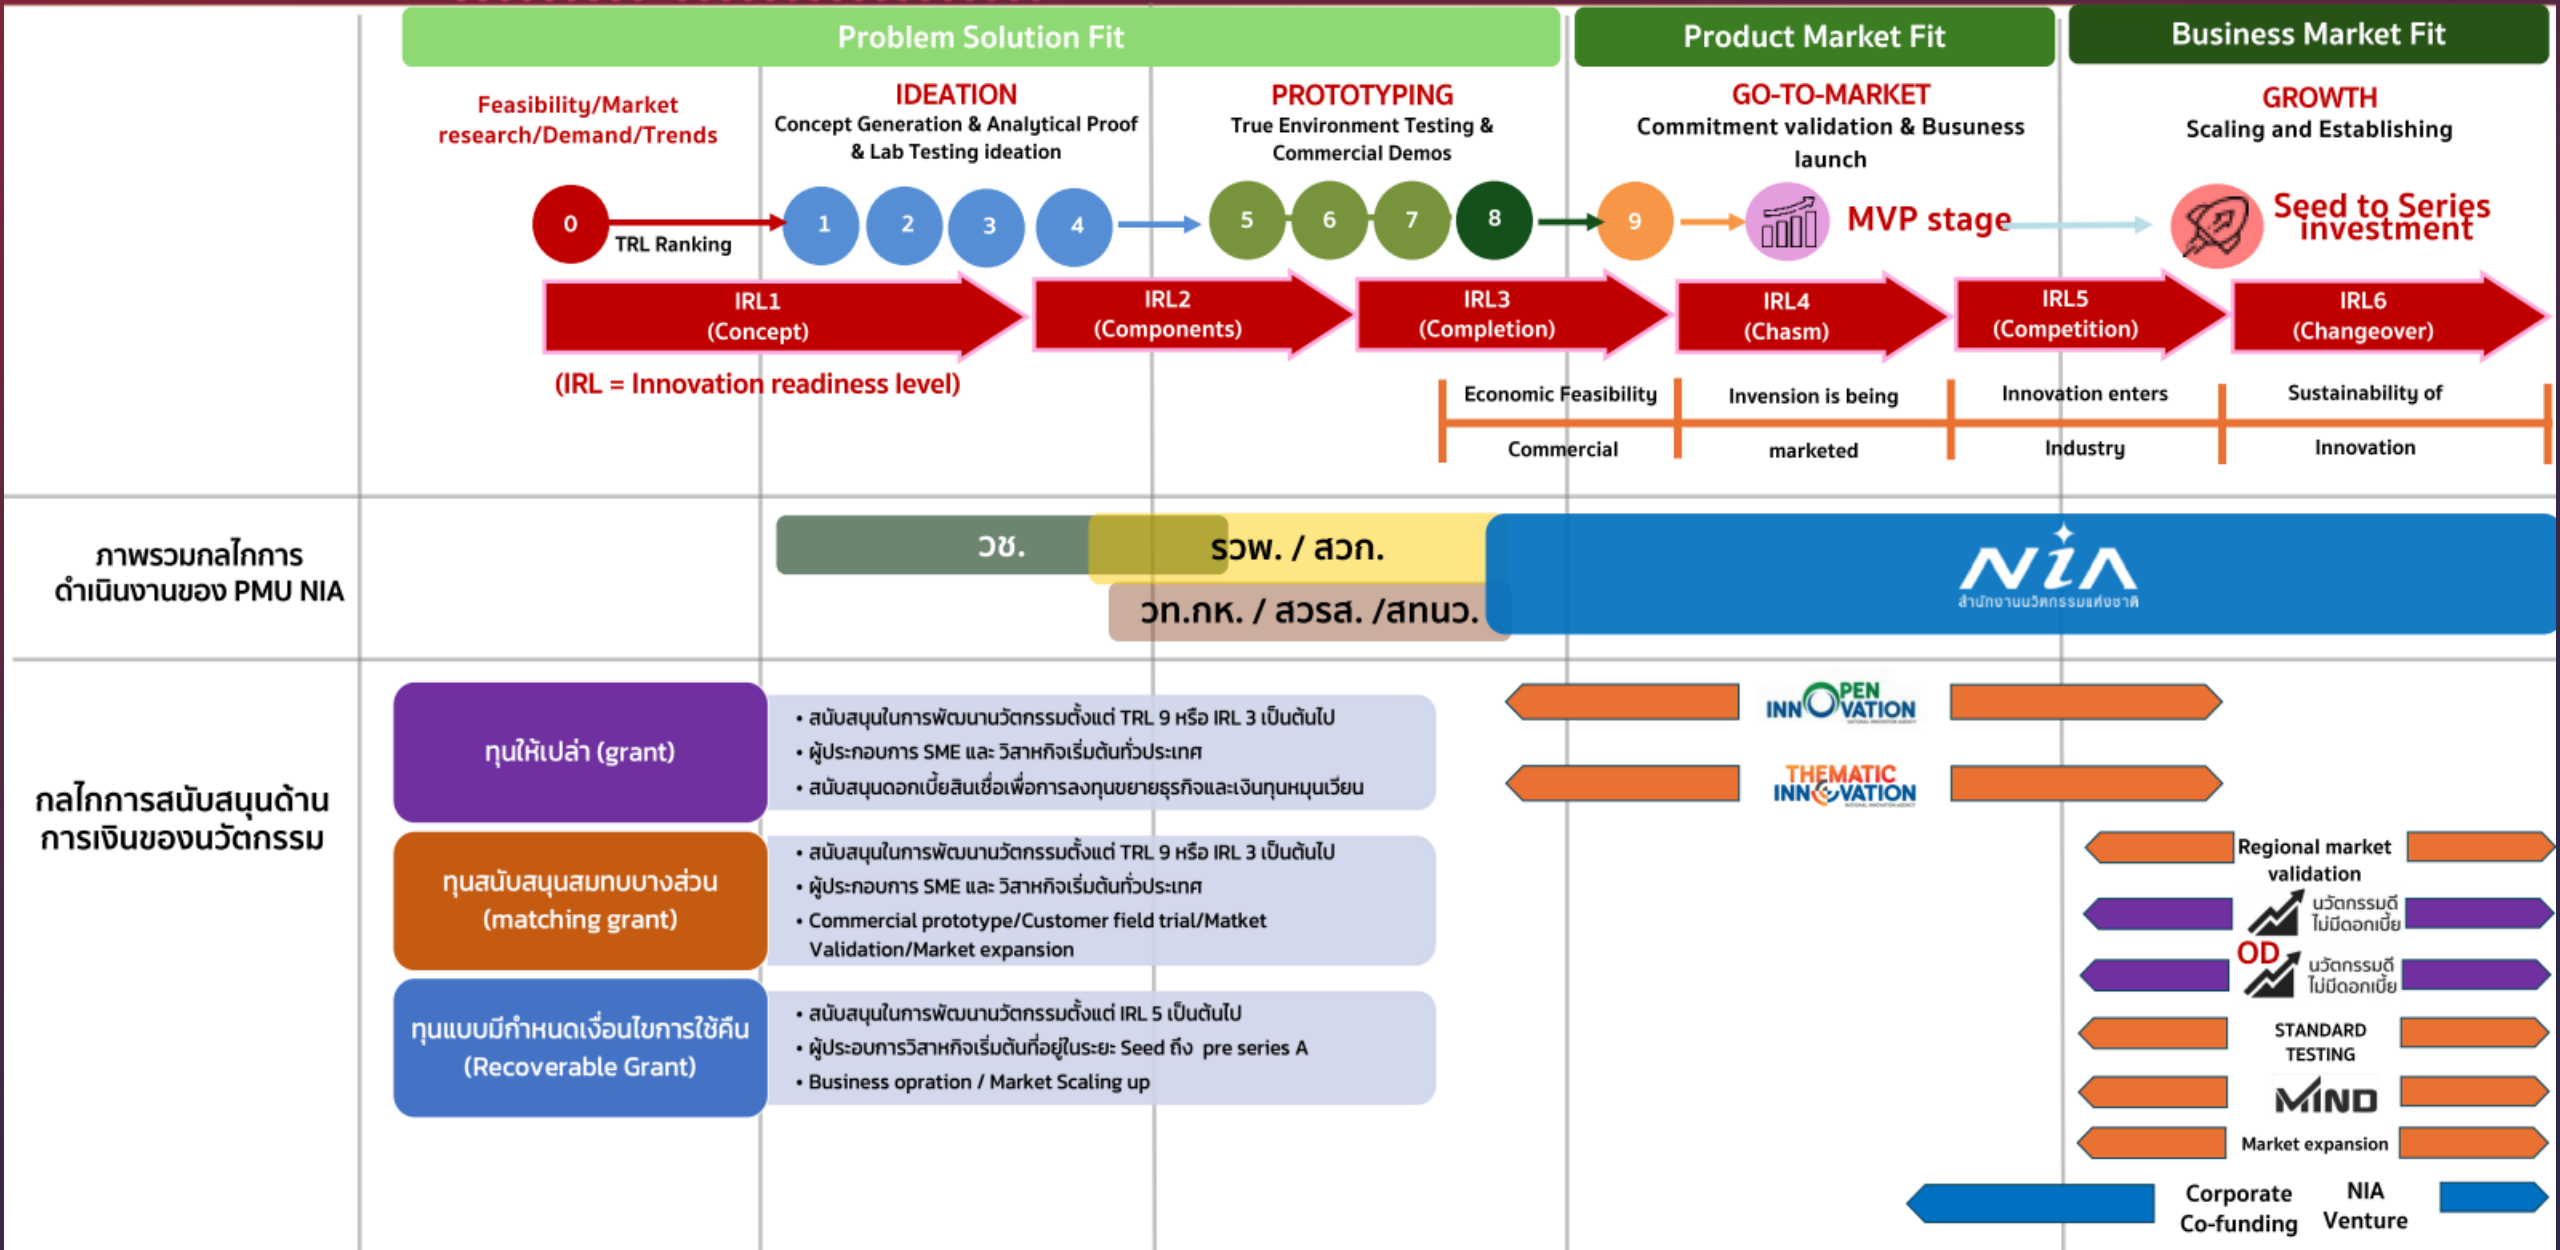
Problem Solution Fit

Product Market Fit

Business Market Fit

Feasibility/Market research/Demand/Trends

IDEATION
Concept Generation & Analytical Proof & Lab Testing ideation

PROTOTYPING
True Environment Testing & Commercial Demos

GO-TO-MARKET
Commitment validation & Busuness launch

GROWTH
Scaling and Establishing

0 TRL Ranking 1 2 3 4 5 6 7 8 9 MVP stage Seed to Series investment

IRL1 (Concept)

IRL2 (Components)

IRL3 (Completion)

IRL4 (Chasm)

IRL5 (Competition)

IRL6 (Changeover)

(IRL = Innovation readiness level)

Economic Feasibility | Commercial
Invension is being | marketed
Innovation enters | Industry
Sustainability of | Innovation

ภาพรวมกลไกการดำเนินงานของ PMU NIA

วช.

รวพ. / สวก.

วท.กห. / สวรส. /สกนว.

NIA
สำนักงานนวัตกรรมแห่งชาติ

กลไกการสนับสนุนด้านการเงินของนวัตกรรม

ทุนให้เปล่า (grant)
• สนับสนุนในการพัฒนานวัตกรรมตั้งแต่ TRL 9 หรือ IRL 3 เป็นต้นไป
• ผู้ประกอบการ SME และ วิสาหกิจเริ่มต้นทั่วประเทศ
• สนับสนุนดอกเบี้ยสินเชื่อเพื่อการลงทุนขยายธุรกิจและเงินทุนหมุนเวียน

ทุนสนับสนุนสมทบบางส่วน (matching grant)
• สนับสนุนในการพัฒนานวัตกรรมตั้งแต่ TRL 9 หรือ IRL 3 เป็นต้นไป
• ผู้ประกอบการ SME และ วิสาหกิจเริ่มต้นทั่วประเทศ
• Commercial prototype/Customer field trial/Matket Validation/Market expansion

ทุนแบบมีกำหนดเงื่อนไขการใช้คืน (Recoverable Grant)
• สนับสนุนในการพัฒนานวัตกรรมตั้งแต่ IRL 5 เป็นต้นไป
• ผู้ประอบการวิสาหกิจเริ่มต้นที่อยู่ในระยะ Seed ถึง pre series A
• Business opration / Market Scaling up

OPEN INNOVATION

THEMATIC INNOVATION

Regional market validation

นวัตกรรมดี ไม่มีดอกเบี้ย

OD นวัตกรรมดี ไม่มีดอกเบี้ย

STANDARD TESTING

MIND

Market expansion

Corporate Co-funding

NIA Venture